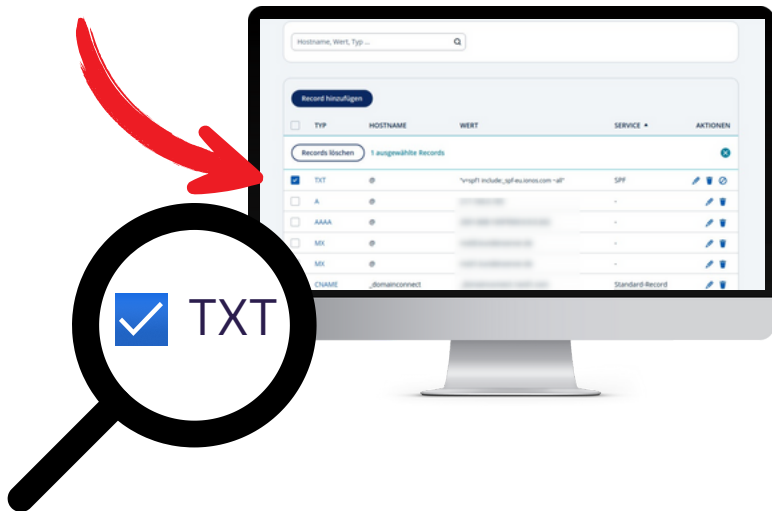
Hostname, Wert, Typ ...

Record hinzufügen

| | TYP | HOSTNAME | WERT | SERVICE ▲ | AKTIONEN |
|---|---|---|---|---|---|
| Records löschen | 1 ausgewählte Records | | | | |
| ☑ | TXT | @ | "v=spf1 include:_spf-eu.ionos.com ~all" | SPF | |
| ☐ | A | @ | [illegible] | - | |
| ☐ | AAAA | @ | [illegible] | - | |
| ☐ | MX | @ | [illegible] | - | |
| ☐ | MX | @ | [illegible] | - | |
| ☐ | CNAME | _domainconnect | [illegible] | Standard-Record | |

TXT